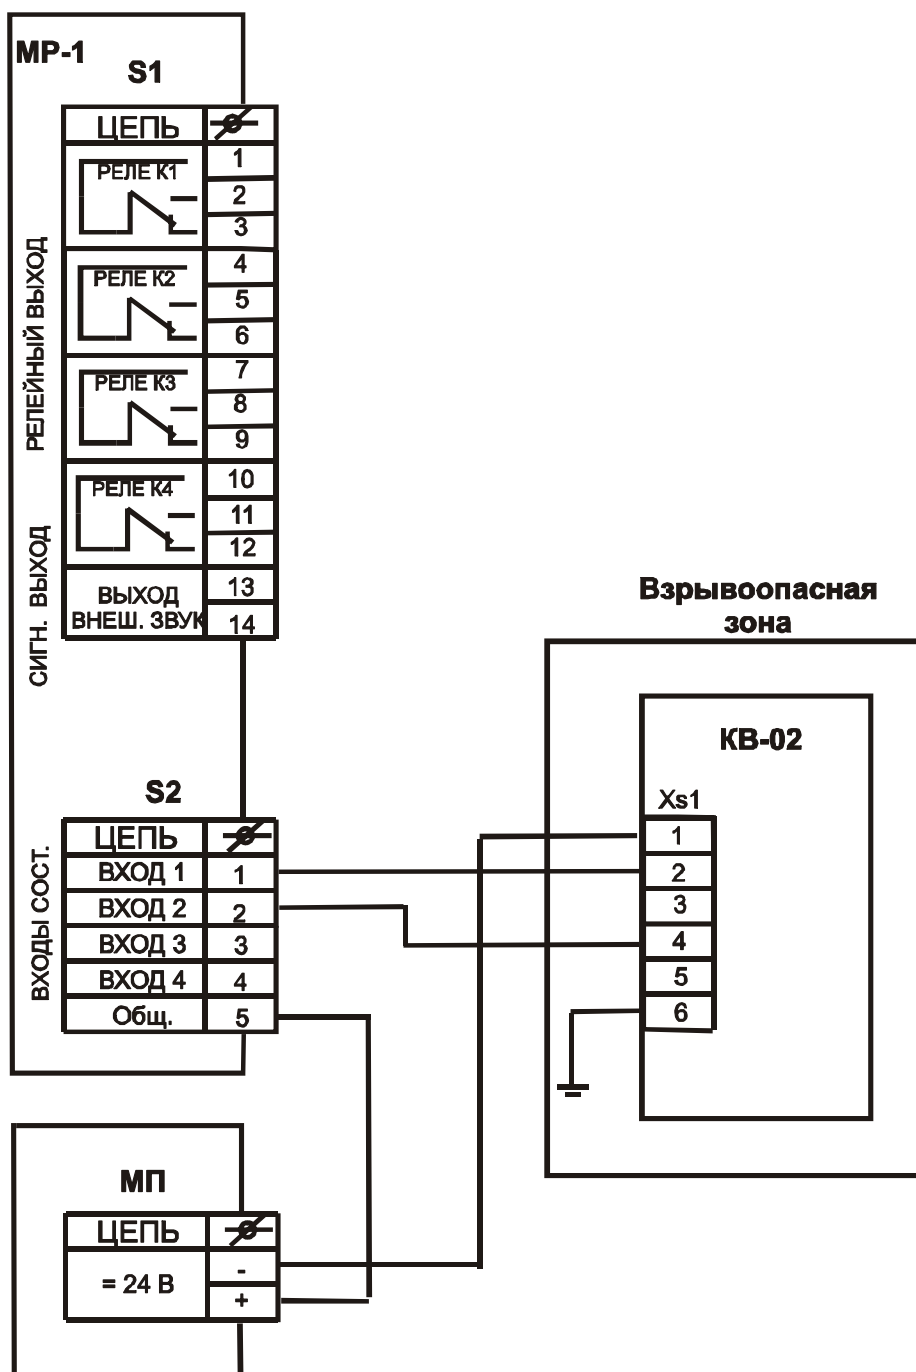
МР-1
S1

| ЦЕПЬ | |
|---|---|
| РЕЛЕ К1 | 1 |
| | 2 |
| | 3 |
| РЕЛЕ К2 | 4 |
| | 5 |
| | 6 |
| РЕЛЕ К3 | 7 |
| | 8 |
| | 9 |
| РЕЛЕ К4 | 10 |
| | 11 |
| | 12 |
| ВЫХОД ВНЕШ. ЗВУК | 13 |
| | 14 |

РЕЛЕЙНЫЙ ВЫХОД
СИГН. ВЫХОД

S2

| ЦЕПЬ | |
|---|---|
| ВХОД 1 | 1 |
| ВХОД 2 | 2 |
| ВХОД 3 | 3 |
| ВХОД 4 | 4 |
| Общ. | 5 |

ВХОДЫ СОСТ.

Взрывоопасная зона

КВ-02

Xs1
1
2
3
4
5
6

МП

| ЦЕПЬ | |
|---|---|
| = 24 В | - |
| | + |